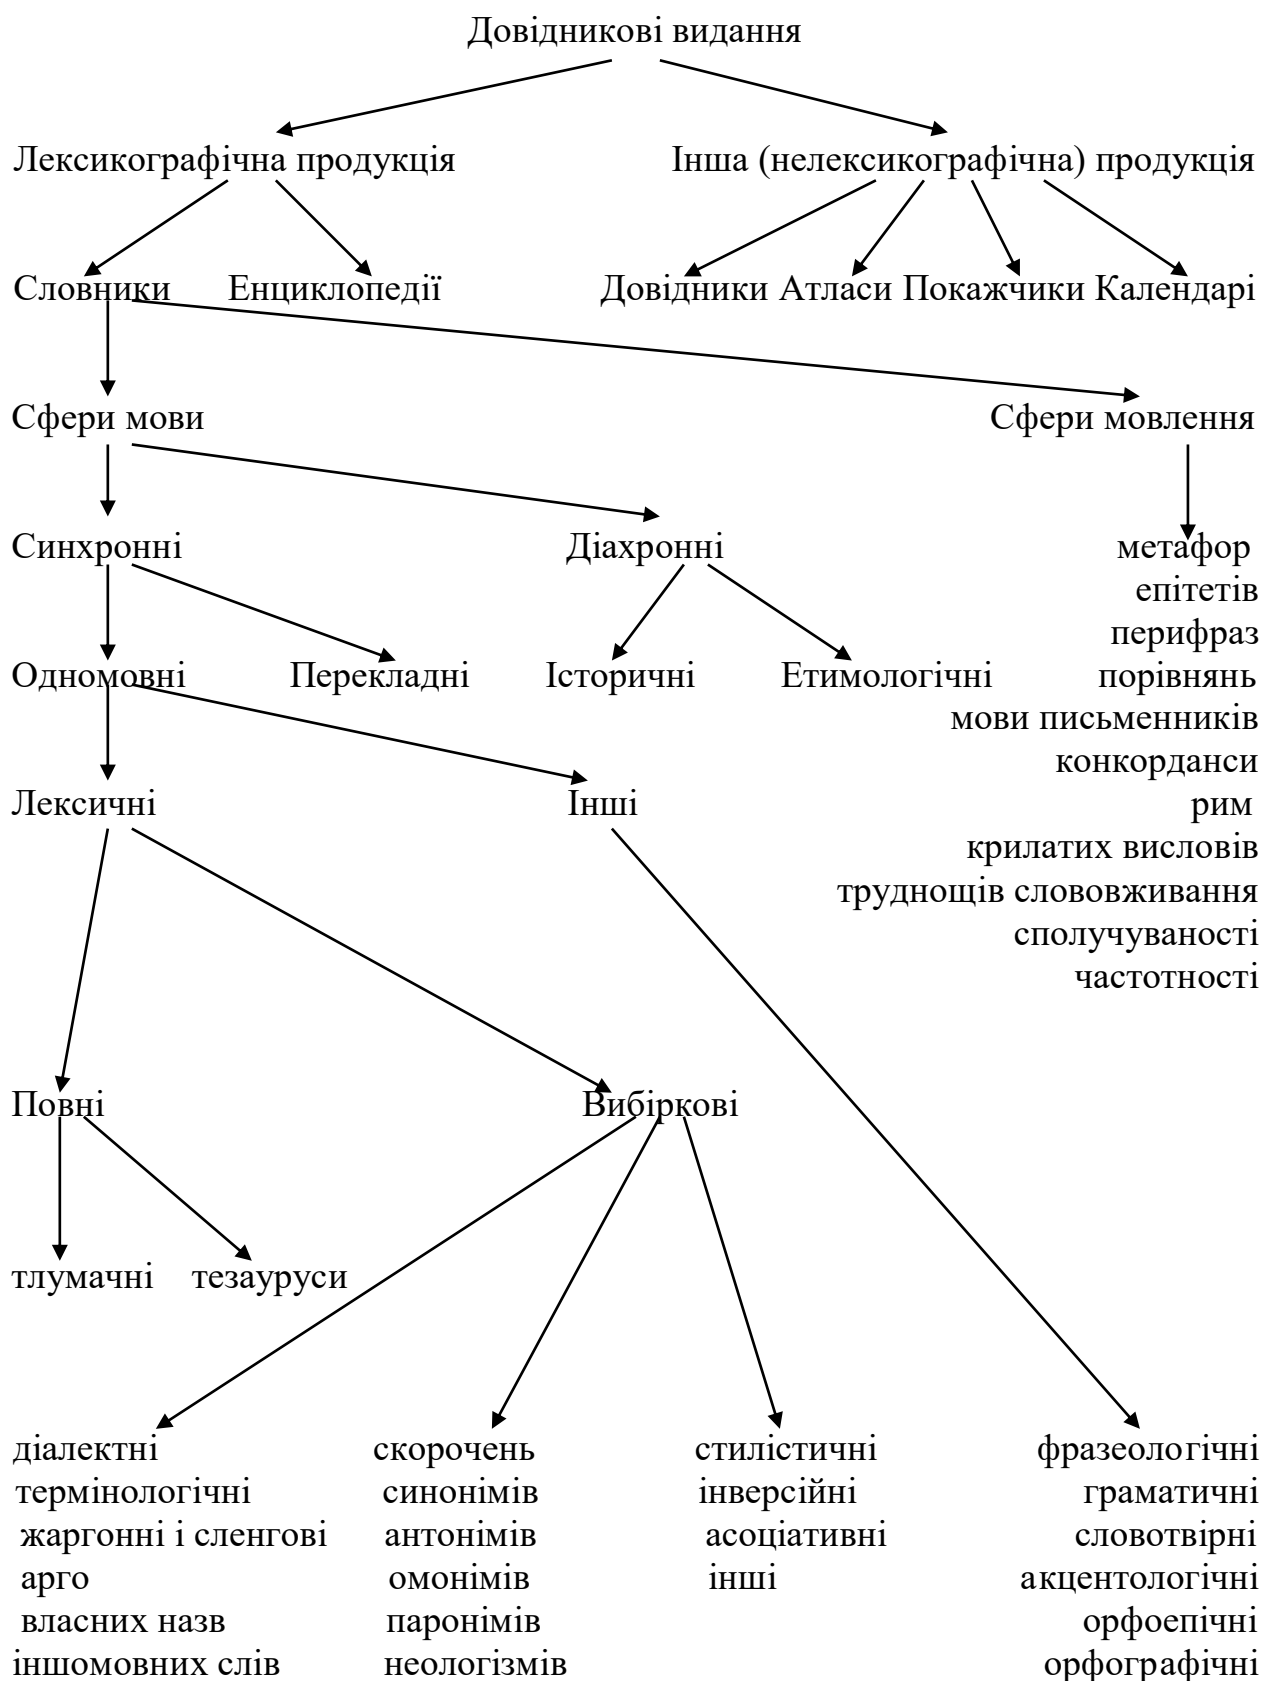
Довідникові видання

Лексикографічна продукція

Інша (нелексикографічна) продукція

Словники

Енциклопедії

Довідники Атласи Покажчики Календарі

Сфери мови

Сфери мовлення

Синхронні

Діахронні

метафор
епітетів
перифраз
порівнянь
мови письменників
конкорданси
рим
крилатих висловів
труднощів слововживання
сполучуваності
частотності

Одномовні

Перекладні

Історичні

Етимологічні

Лексичні

Інші

Повні

Вибіркові

тлумачні

тезауруси

діалектні
термінологічні
жаргонні і сленгові
арго
власних назв
іншомовних слів

скорочень
синонімів
антонімів
омонімів
паронімів
неологізмів

стилістичні
інверсійні
асоціативні
інші

фразеологічні
граматичні
словотвірні
акцентологічні
орфоепічні
орфографічні